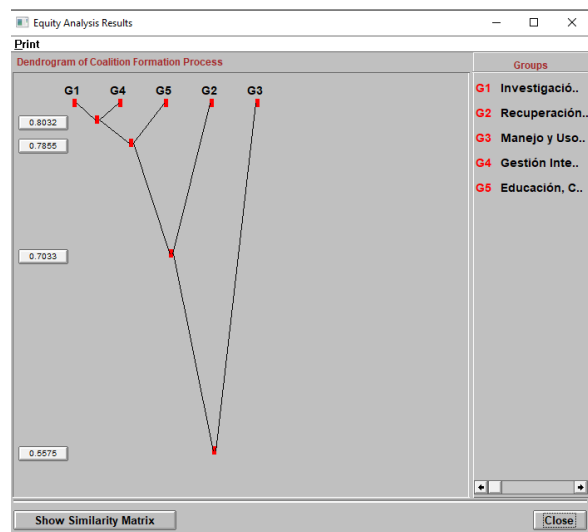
Equity Analysis Results

Print

Dendrogram of Coalition Formation Process

G1 G4 G5 G2 G3

0.8032

0.7855

0.7033

0.5575

Groups

G1 Investigació..

G2 Recuperación..

G3 Manejo y Uso..

G4 Gestión Inte..

G5 Educación, C..

Show Similarity Matrix

Close